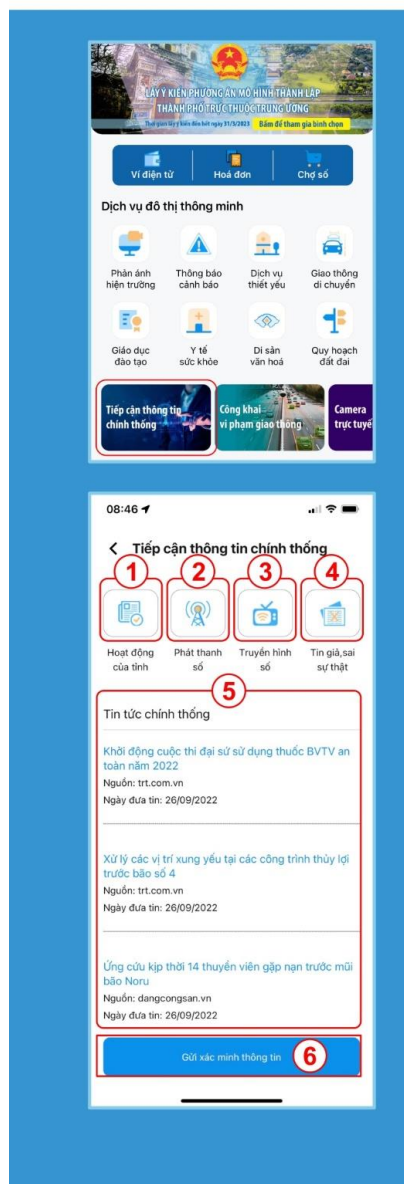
LẤY Ý KIẾN PHƯƠNG ÁN MÔ HÌNH THÀNH LẬP THÀNH PHỐ TRỰC THUỘC TRUNG ƯƠNG

Thời gian lấy ý kiến đến hết ngày 31/5/2023 Bấm để tham gia bình chọn

Ví điện tử
Hoá đơn
Chợ số

Dịch vụ đô thị thông minh

Phản ánh hiện trường
Thông báo cảnh báo
Dịch vụ thiết yếu
Giao thông di chuyển
Giáo dục đào tạo
Y tế sức khỏe
Di sản văn hoá
Quy hoạch đất đai

Tiếp cận thông tin chính thống
Công khai vi phạm giao thông
Camera trực tuyế

08:46

Tiếp cận thông tin chính thống

1
Hoạt động của tỉnh
2
Phát thanh số
3
Truyền hình số
4
Tin giả,sai sự thật

5
Tin tức chính thống

Khởi động cuộc thi đại sứ sử dụng thuốc BVTV an toàn năm 2022
Nguồn: trt.com.vn
Ngày đưa tin: 26/09/2022

Xử lý các vị trí xung yếu tại các công trình thủy lợi trước bão số 4
Nguồn: trt.com.vn
Ngày đưa tin: 26/09/2022

Ứng cứu kịp thời 14 thuyền viên gặp nạn trước mũi bão Noru
Nguồn: dangcongsan.vn
Ngày đưa tin: 26/09/2022

Gửi xác minh thông tin
6